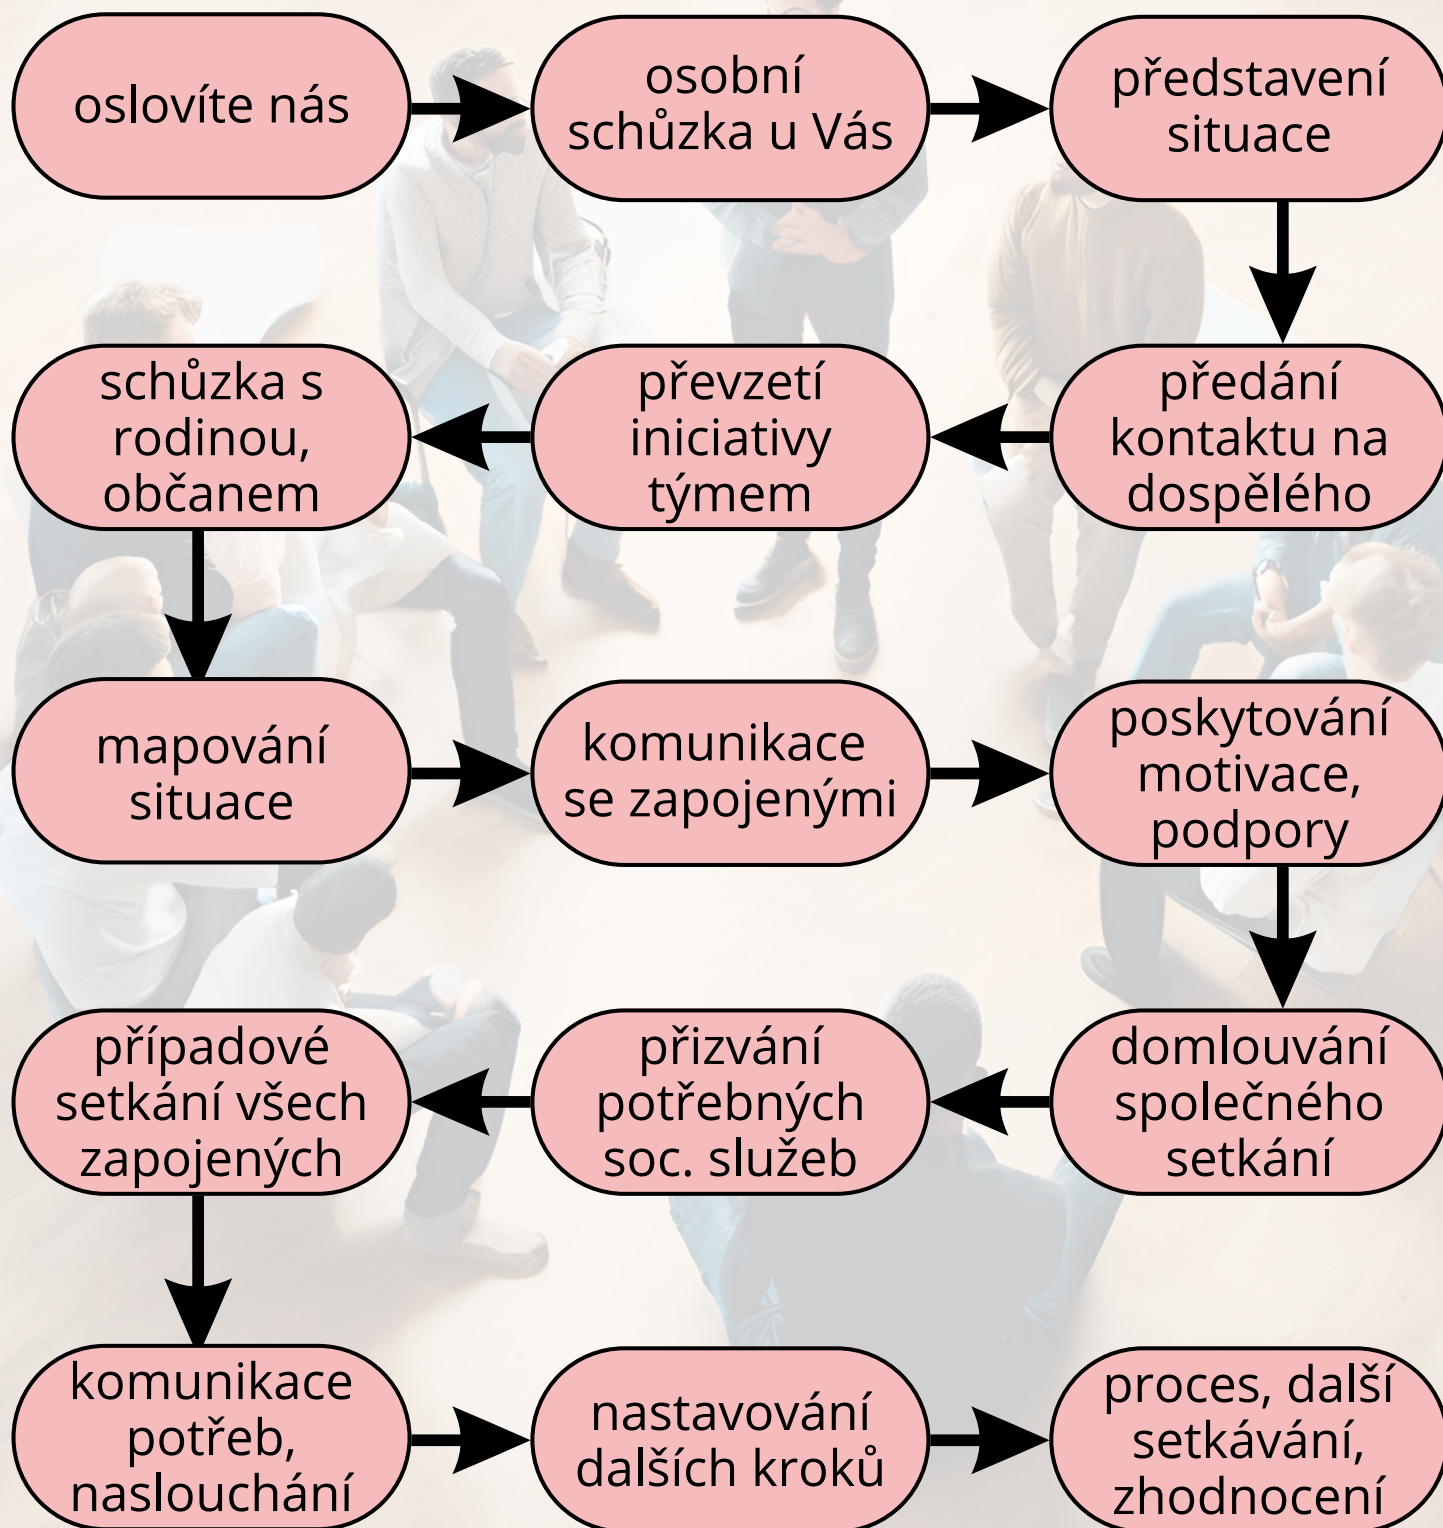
oslovíte nás

osobní schůzka u Vás

představení situace

předání kontaktu na dospělého

převzetí iniciativy týmem

schůzka s rodinou, občanem

mapování situace

komunikace se zapojenými

poskytování motivace, podpory

domlouvání společného setkání

přizvání potřebných soc. služeb

případové setkání všech zapojených

komunikace potřeb, naslouchání

nastavování dalších kroků

proces, další setkávání, zhodnocení